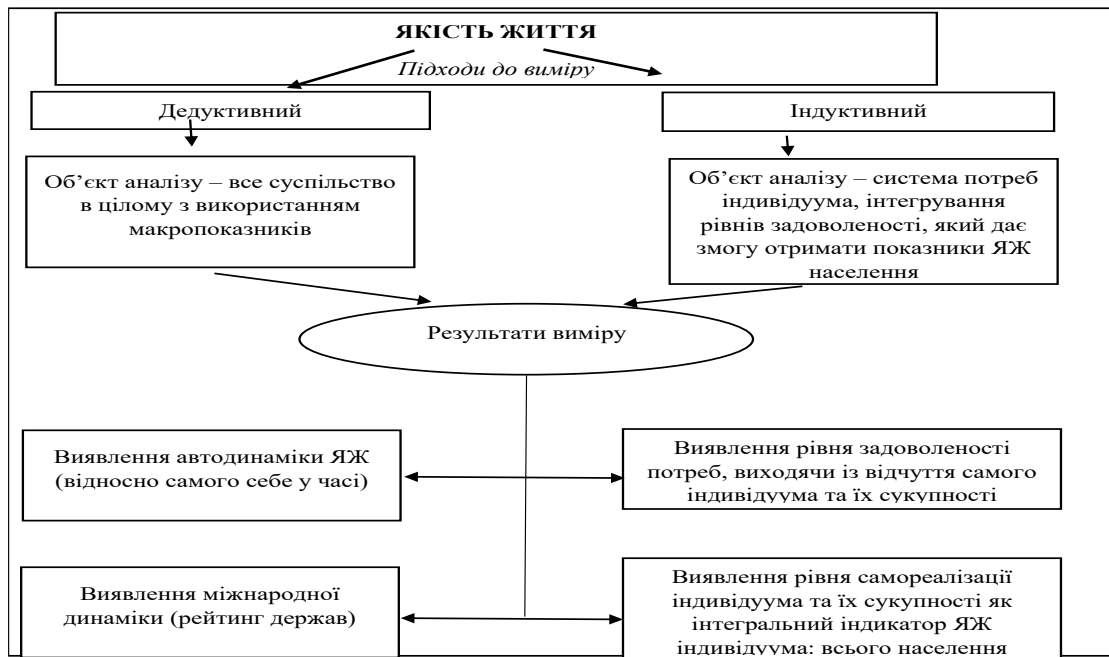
ЯКІСТЬ ЖИТТЯ
Підходи до виміру

Дедуктивний

Індуктивний

Об'єкт аналізу – все суспільство в цілому з використанням макропоказників

Об'єкт аналізу – система потреб індивідуума, інтегрування рівнів задоволеності, який дає змогу отримати показники ЯЖ населення

Результати виміру

Виявлення автодинаміки ЯЖ (відносно самого себе у часі)

Виявлення рівня задоволеності потреб, виходячи із відчуття самого індивідуума та їх сукупності

Виявлення міжнародної динаміки (рейтинг держав)

Виявлення рівня самореалізації індивідуума та їх сукупності як інтегральний індикатор ЯЖ індивідуума: всього населення